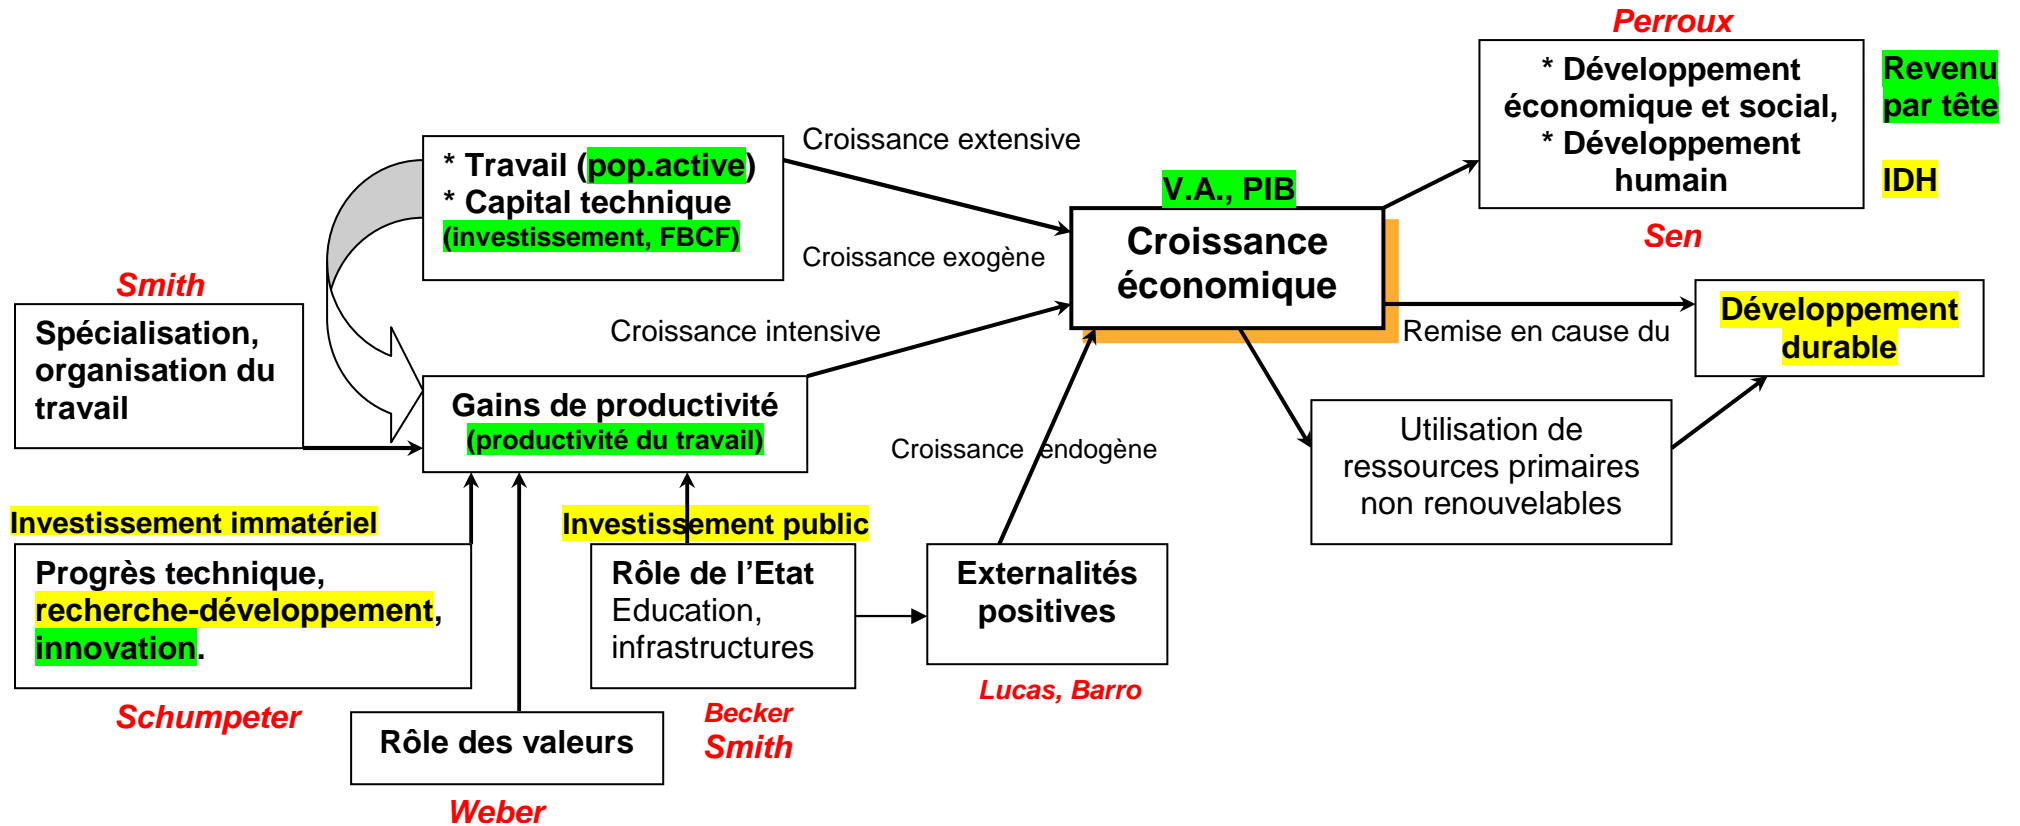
Perroux

* Développement économique et social,
* Développement humain

Revenu par tête

IDH

Sen

* Travail (pop.active)
* Capital technique
(investissement, FBCF)

Croissance extensive

Croissance exogène

V.A., PIB

Croissance économique

Smith

Spécialisation, organisation du travail

Croissance intensive

Gains de productivité
(productivité du travail)

Remise en cause du

Développement durable

Croissance endogène

Utilisation de ressources primaires non renouvelables

Investissement immatériel

Investissement public

Progrès technique, recherche-développement, innovation.

Rôle de l'Etat
Education, infrastructures

Externalités positives

Lucas, Barro

Schumpeter

Rôle des valeurs

Becker
Smith

Weber